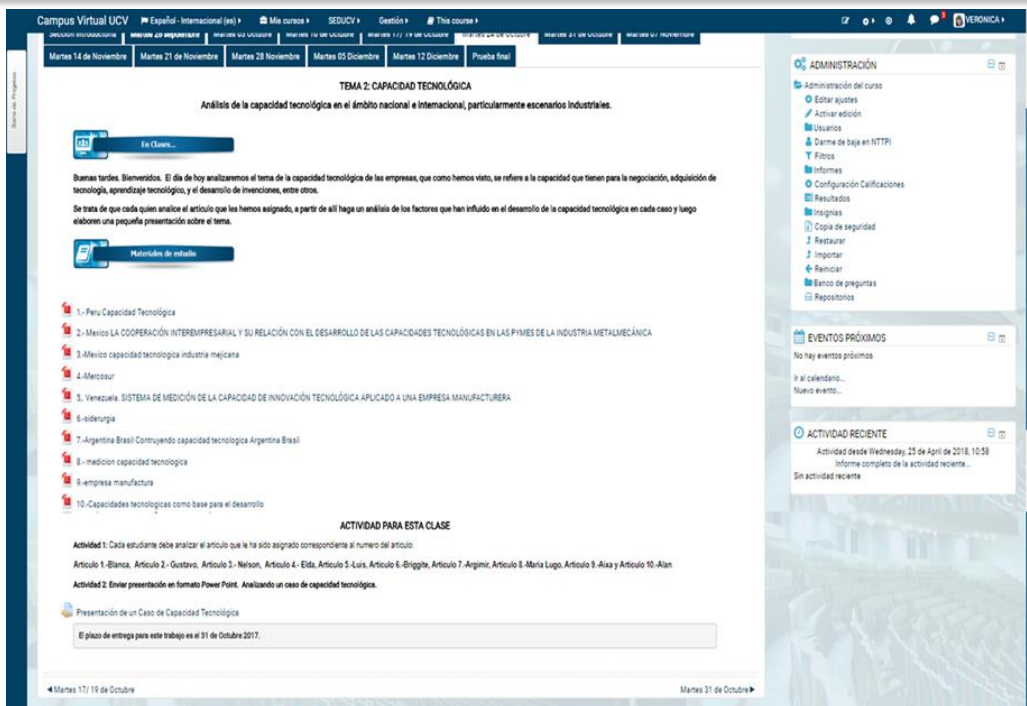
Campus Virtual UCV   Español - Internacional (es) ▸   Mis cursos ▸   SEDUCV ▸   Gestión ▸   This course ▸   VERONICA ▸

Sección introductoria | Martes 26 septiembre | Martes 03 Octubre | Martes 10 de Octubre | Martes 17/ 19 de Octubre | Martes 24 de Octubre | Martes 31 de Octubre | Martes 07 Noviembre

Martes 14 de Noviembre | Martes 21 de Noviembre | Martes 28 Noviembre | Martes 05 Diciembre | Martes 12 Diciembre | Prueba final

Barra de Progreso

TEMA 2: CAPACIDAD TECNOLÓGICA

Análisis de la capacidad tecnológica en el ámbito nacional e internacional, particularmente escenarios industriales.

En Clases...

Buenas tardes. Bienvenidos. El día de hoy analizaremos el tema de la capacidad tecnológica de las empresas, que como hemos visto, se refiere a la capacidad que tienen para la negociación, adquisición de tecnología, aprendizaje tecnológico, y el desarrollo de invenciones, entre otros.

Se trata de que cada quien analice el articulo que les hemos asignado, a partir de allí haga un análisis de los factores que han influido en el desarrollo de la capacidad tecnológica en cada caso y luego elaboren una pequeña presentación sobre el tema.

Materiales de estudio

1.- Peru Capacidad Tecnológica

2.- Mexico LA COOPERACIÓN INTEREMPRESARIAL Y SU RELACIÓN CON EL DESARROLLO DE LAS CAPACIDADES TECNOLÓGICAS EN LAS PYMES DE LA INDUSTRIA METALMECÁNICA

3.-Mexico capacidad tecnologica industria mejicana

4.-Mercosur

5. Venezuela. SISTEMA DE MEDICIÓN DE LA CAPACIDAD DE INNOVACIÓN TECNOLÓGICA APLICADO A UNA EMPRESA MANUFACTURERA

6.-siderurgia

7.-Argentina Brasil Contruyendo capacidad tecnologica Argentina Brasil

8.- medicion capacidad tecnologica

9.-empresa manufactura

10.-Capacidades tecnologicas como base para el desarrollo

ACTIVIDAD PARA ESTA CLASE

Actividad 1: Cada estudiante debe analizar el articulo que le ha sido asignado correspondiente al numero del articulo:

Articulo 1.-Blanca, Articulo 2.- Gustavo, Articulo 3.- Nelson, Articulo 4.- Elda, Articulo 5.-Luis, Articulo 6.-Briggite, Articulo 7.-Argimir, Articulo 8.-Maria Lugo, Articulo 9.-Aixa y Articulo 10.-Alan

Actividad 2: Enviar presentación en formato Power Point. Analizando un caso de capacidad tecnológica.

Presentación de un Caso de Capacidad Tecnológica

El plazo de entrega para este trabajo es el 31 de Octubre 2017.

◀ Martes 17/ 19 de Octubre    Martes 31 de Octubre ▶

ADMINISTRACIÓN
Administración del curso
Editar ajustes
Activar edición
Usuarios
Darme de baja en NTTPI
Filtros
Informes
Configuración Calificaciones
Resultados
Insignias
Copia de seguridad
Restaurar
Importar
Reiniciar
Banco de preguntas
Repositorios

EVENTOS PRÓXIMOS
No hay eventos próximos
Ir al calendario...
Nuevo evento...

ACTIVIDAD RECIENTE
Actividad desde Wednesday, 25 de April de 2018, 10:58
Informe completo de la actividad reciente...
Sin actividad reciente